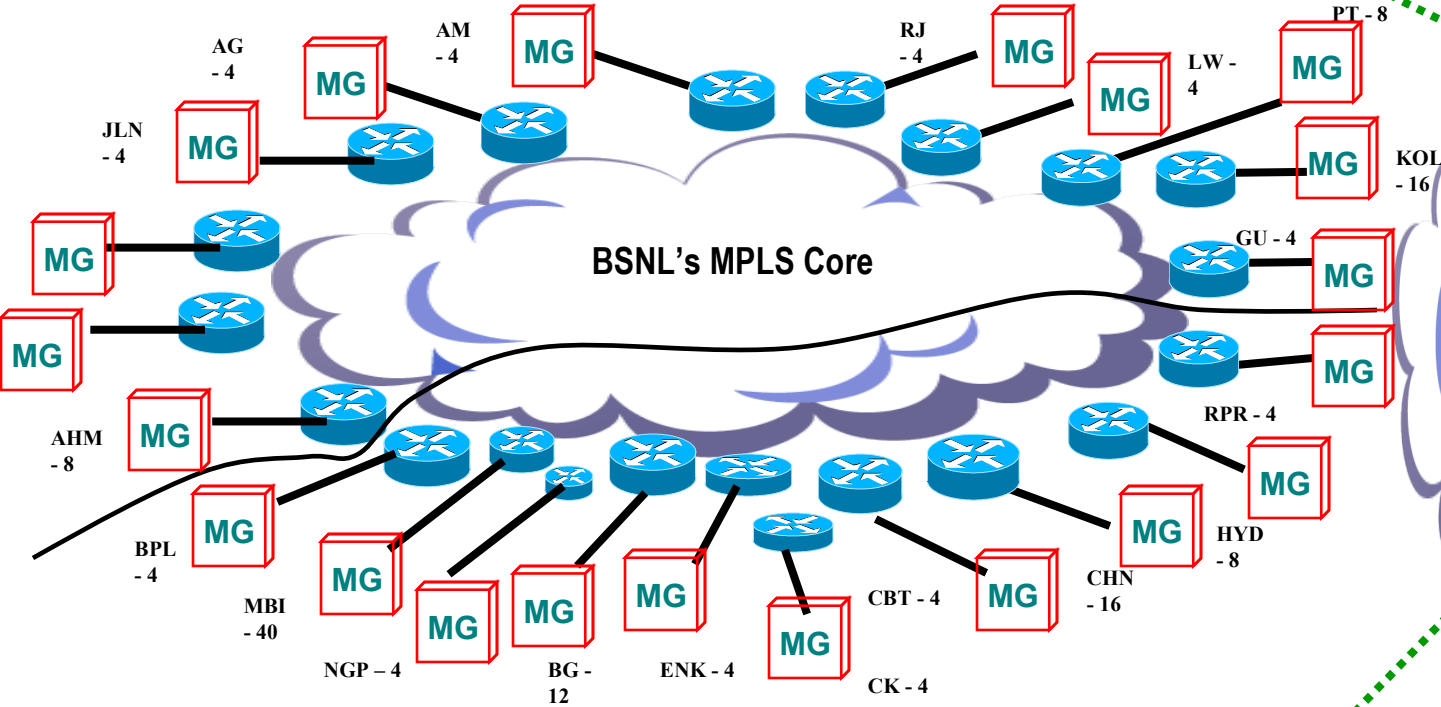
AG - 4

AM - 4

MG

MG

RJ - 4

MG

PT - 8

MG

LW - 4

MG

MG

JLN - 4

MG

KOL - 16

MG

MG

BSNL's MPLS Core

GU - 4

MG

MG

MG

AHM - 8

MG

RPR - 4

MG

MG

BPL - 4

MG

HYD - 8

MG

MBI - 40

MG

MG

MG

MG

CBT - 4

MG

CHN - 16

NGP – 4

BG - 12

ENK - 4

MG

CK - 4